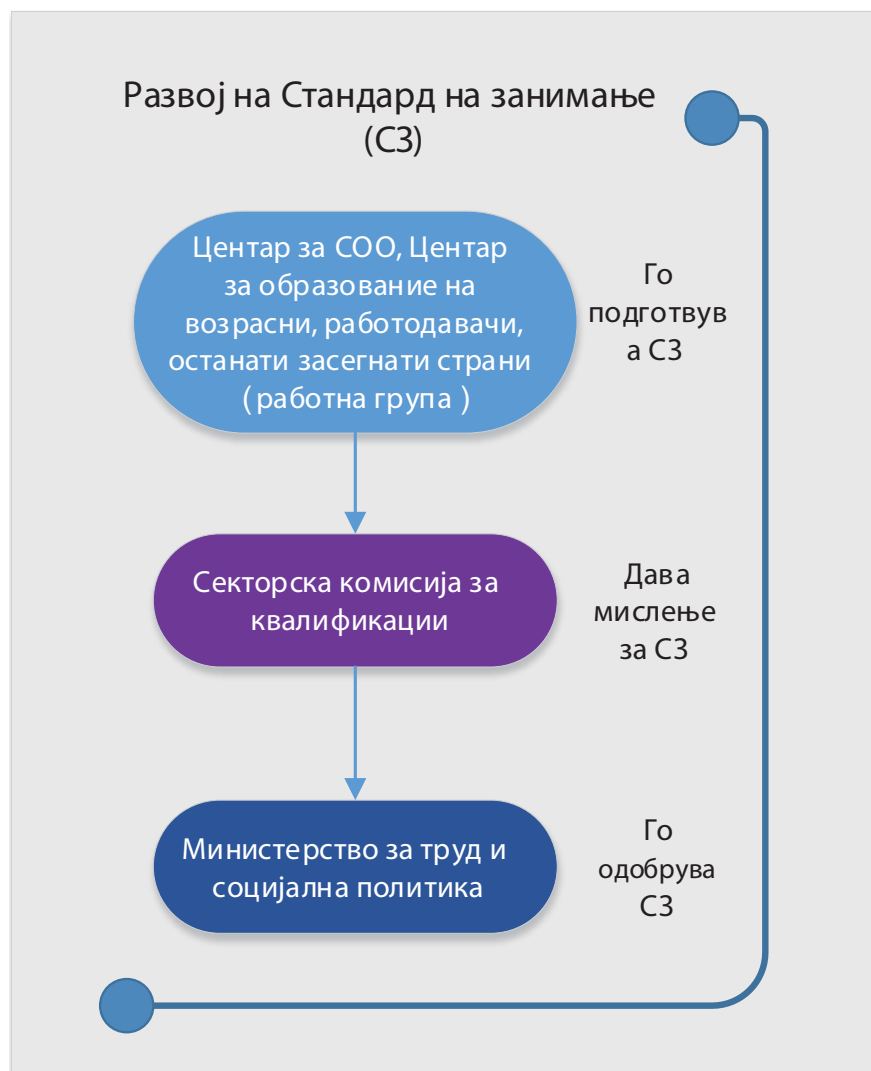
Развој на Стандард на занимање (СЗ)

Центар за СОО, Центар за образование на возрасни, работодавачи, останати засегнати страни ( работна група )

Го подготвув а СЗ

Секторска комисија за квалификации

Дава мислење за СЗ

Министерство за труд и социјална политика

Го одобрува СЗ